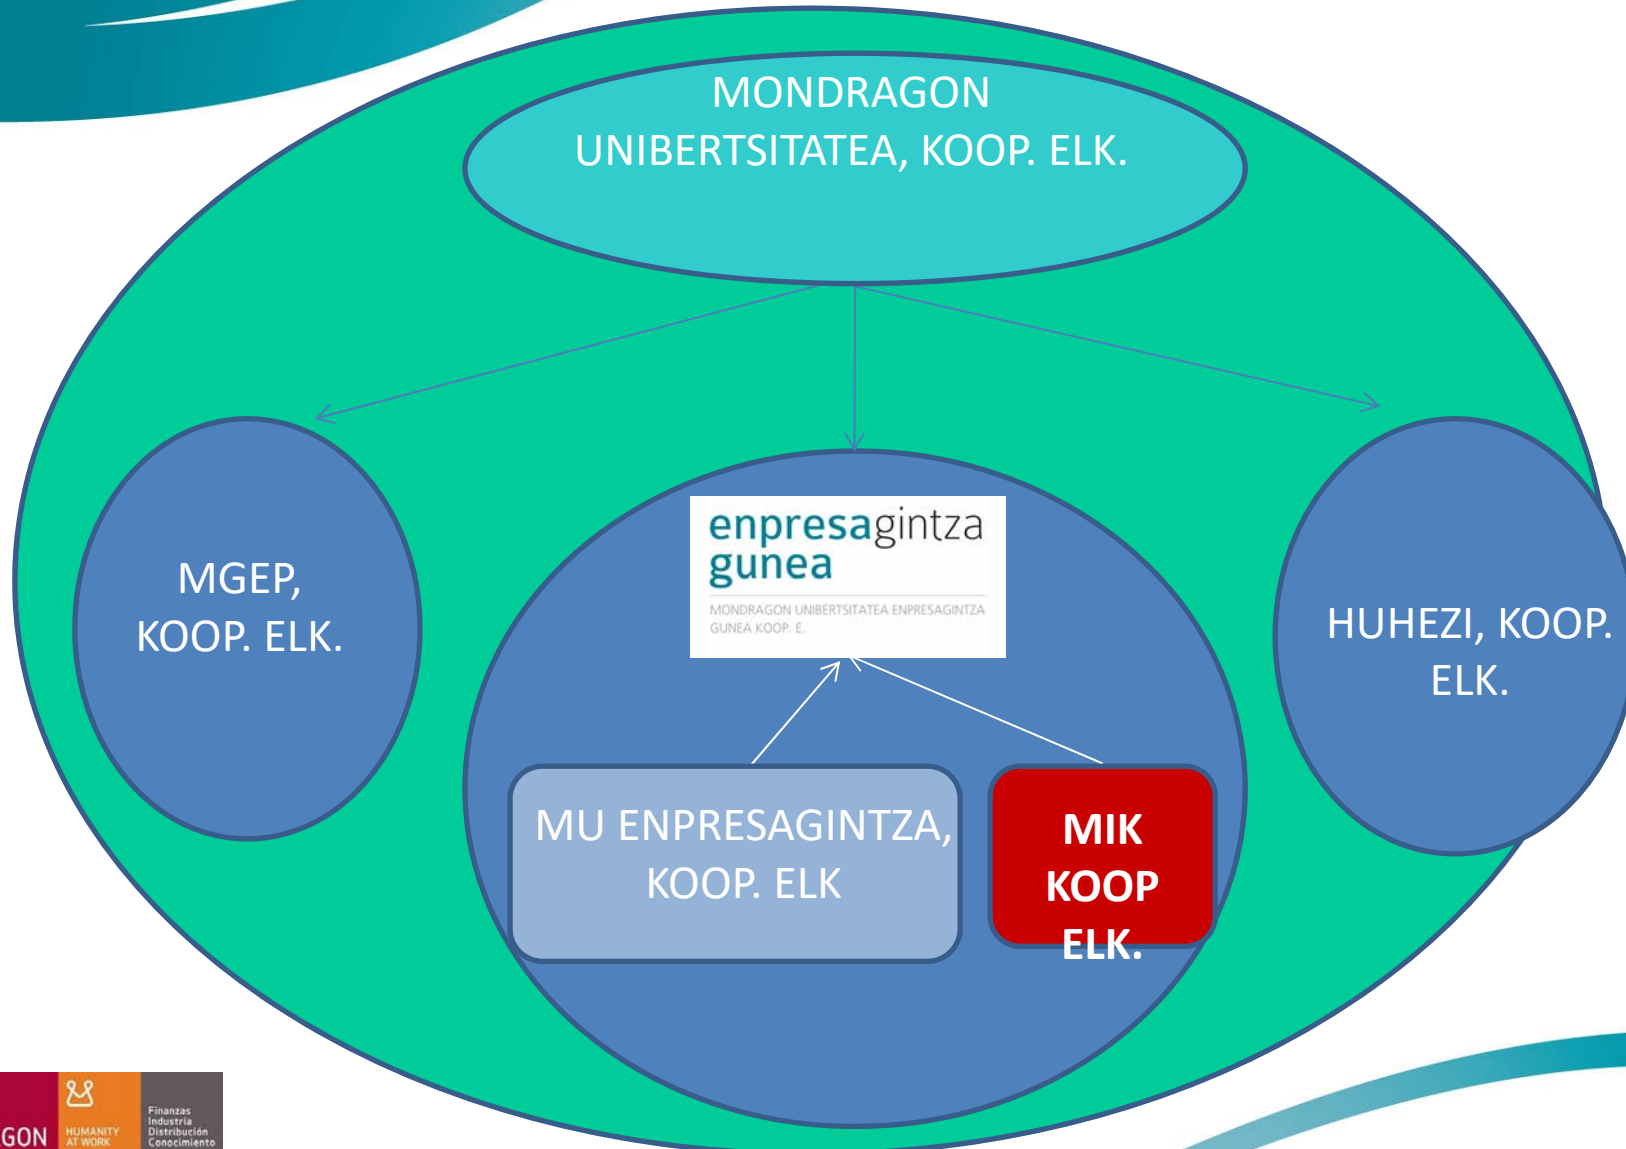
MONDRAGON UNIBERTSITATEA, KOOP. ELK.

MGEP, KOOP. ELK.

enpresagintza gunea

MONDRAGON UNIBERTSITATEA ENPRESAGINTZA GUNEA KOOP. E.

HUHEZI, KOOP. ELK.

MU ENPRESAGINTZA, KOOP. ELK

MIK KOOP ELK.

GON HUMANITY AT WORK Finanzas Industria Distribución Conocimiento